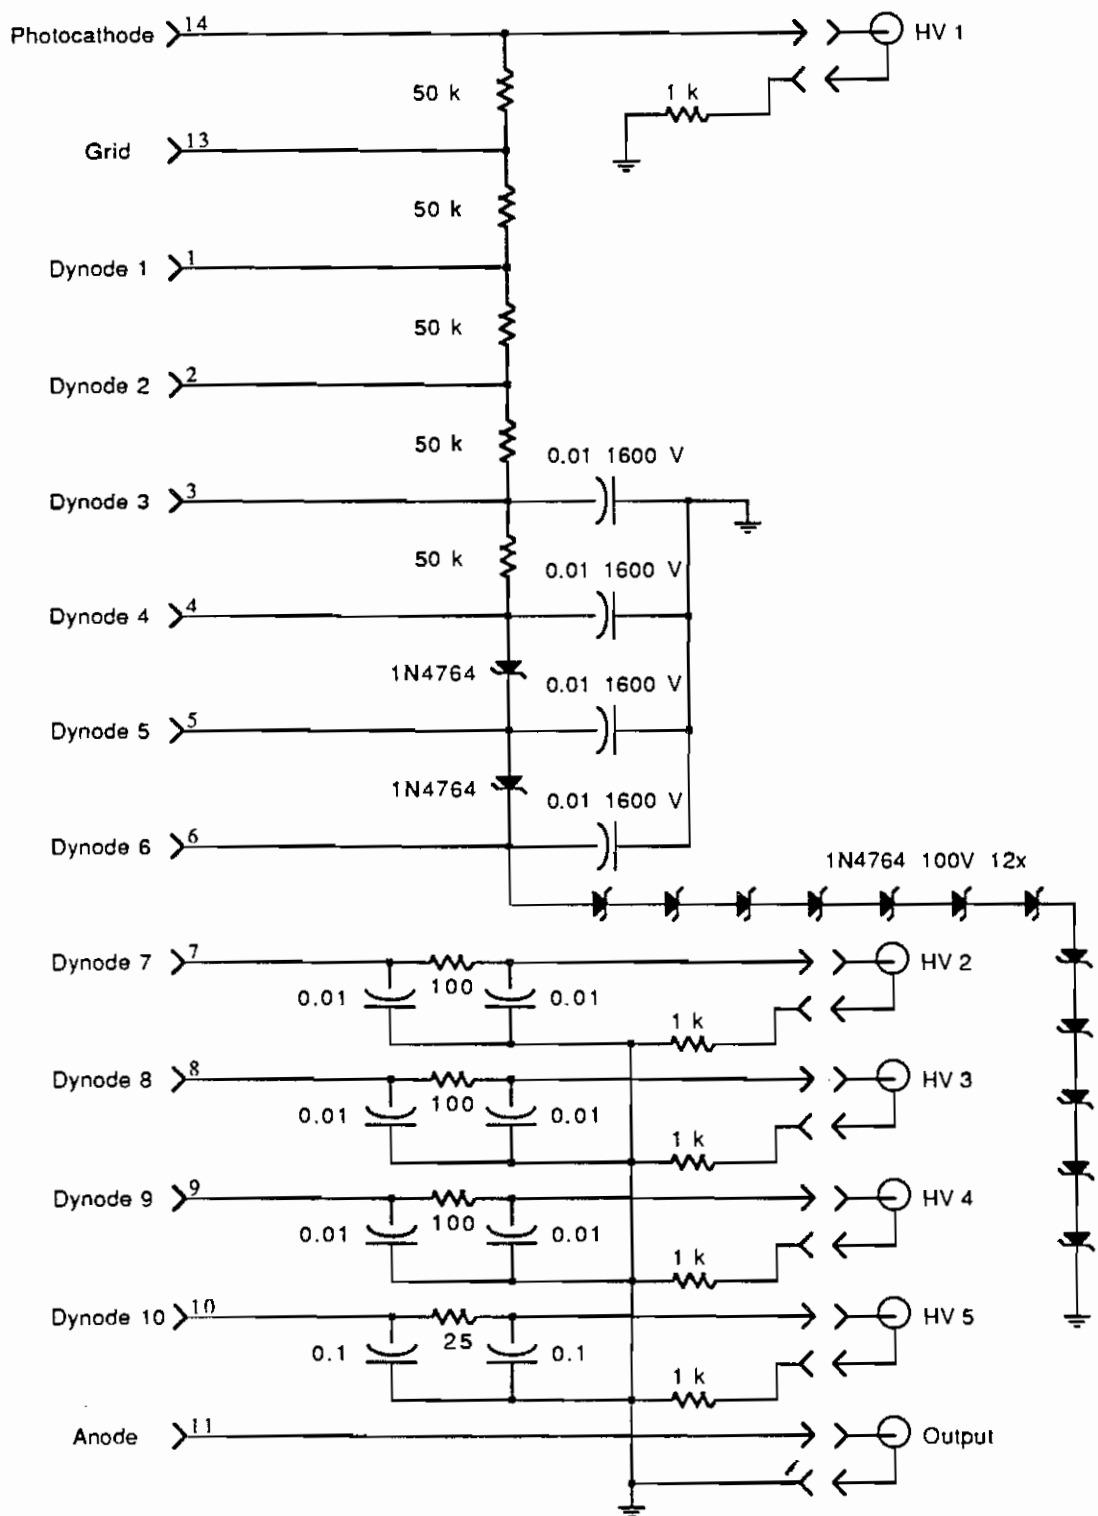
Photocathode 14
HV 1
50 k
1 k
Grid 13
50 k
Dynode 1 1
50 k
Dynode 2 2
50 k
0.01 1600 V
Dynode 3 3
50 k
0.01 1600 V
Dynode 4 4
1N4764
0.01 1600 V
Dynode 5 5
1N4764
0.01 1600 V
Dynode 6 6
1N4764 100V 12x
Dynode 7 7
HV 2
0.01
100
0.01
1 k
Dynode 8 8
HV 3
0.01
100
0.01
1 k
Dynode 9 9
HV 4
0.01
100
0.01
1 k
Dynode 10 10
HV 5
0.1
25
0.1
1 k
Anode 11
Output